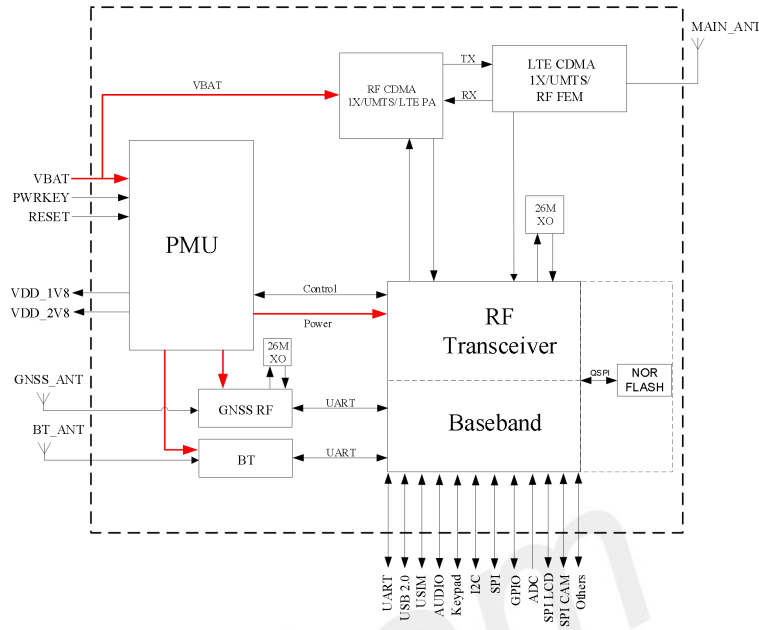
MAIN_ANT

TX

LTE CDMA 1X/UMTS/ RF FEM

RF CDMA 1X/UMTS/ LTE PA

VBAT

RX

VBAT

PWRKEY

RESET

PMU

26M XO

VDD_1V8

VDD_2V8

Control

Power

RF Transceiver

26M XO

QSPI

NOR FLASH

GNSS_ANT

GNSS RF

UART

Baseband

BT_ANT

BT

UART

UART

USB 2.0

USIM

AUDIO

Keypad

I2C

SPI

GPIO

ADC

SPI LCD

SPI CAM

Others